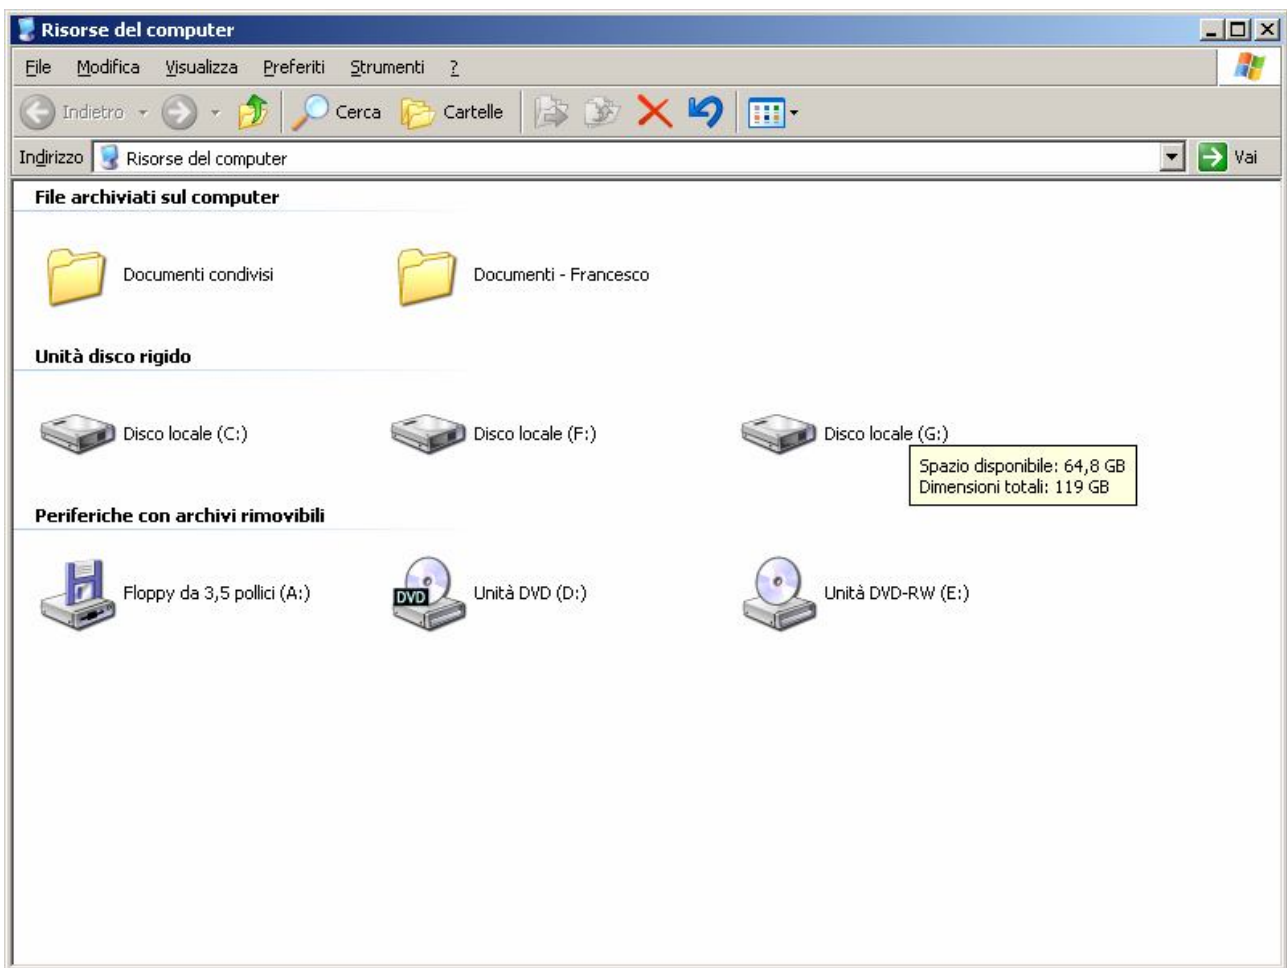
Risorse del computer

File Modifica Visualizza Preferiti Strumenti ?

Indietro Cerca Cartelle

Indirizzo Risorse del computer Vai

File archiviati sul computer

Documenti condivisi

Documenti - Francesco

Unità disco rigido

Disco locale (C:)

Disco locale (F:)

Disco locale (G:)

Spazio disponibile: 64,8 GB
Dimensioni totali: 119 GB

Periferiche con archivi rimovibili

Floppy da 3,5 pollici (A:)

DVD

Unità DVD (D:)

Unità DVD-RW (E:)